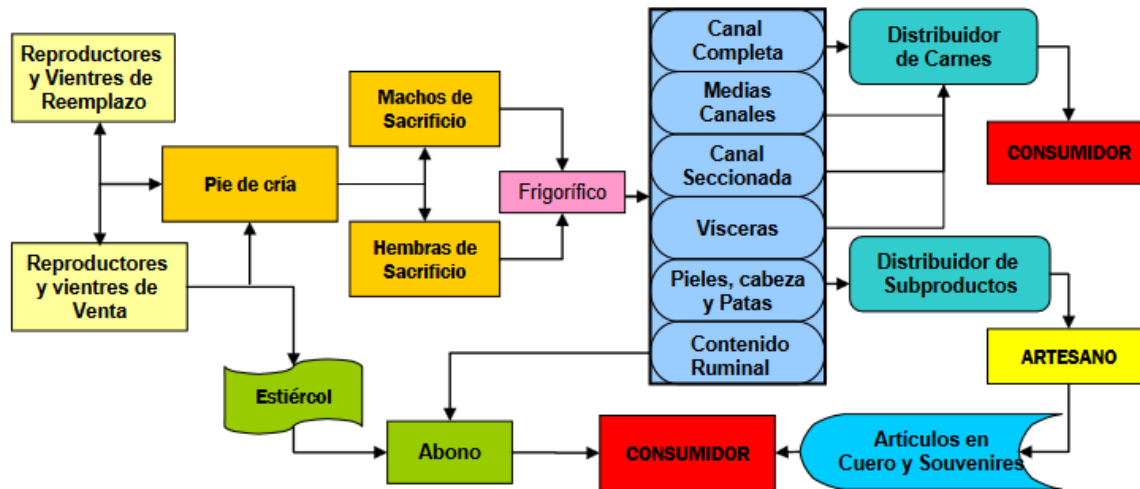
Reproductores y Vientres de Reemplazo

Reproductores y vientres de Venta

Pie de cría

Machos de Sacrificio

Hembras de Sacrificio

Frigorífico

Canal Completa

Medias Canales

Canal Seccionada

Vísceras

Pieles, cabeza y Patas

Contenido Ruminal

Distribuidor de Carnes

CONSUMIDOR

Distribuidor de Subproductos

ARTESANO

Artículos en Cuero y Souvenires

Estiércol

Abono

CONSUMIDOR